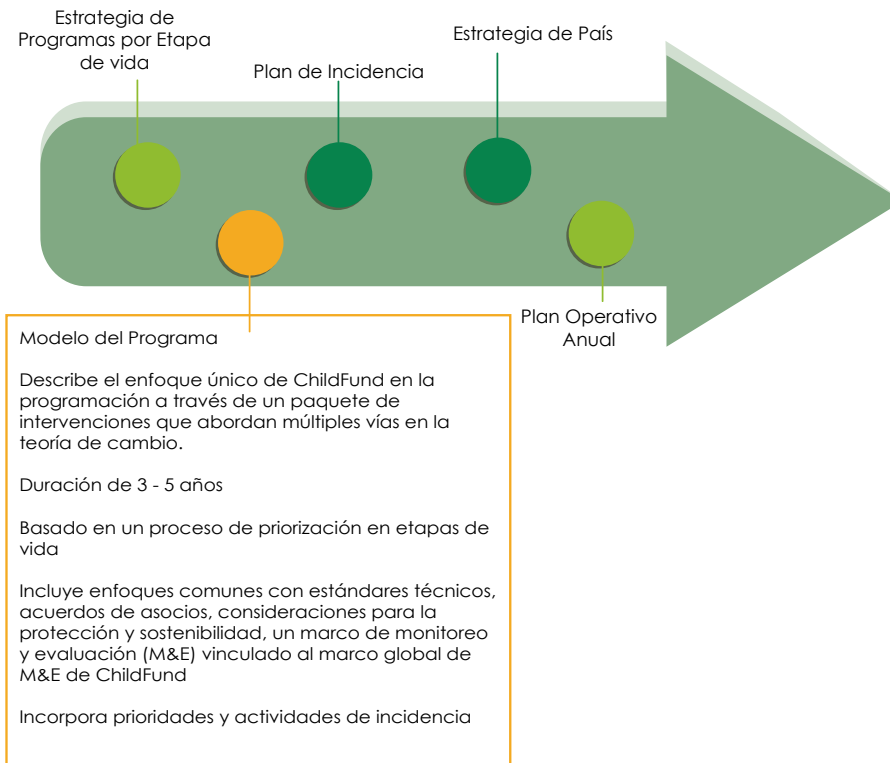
Estrategia de Programas por Etapa de vida

Plan de Incidencia

Estrategia de País

Plan Operativo Anual

Modelo del Programa

Describe el enfoque único de ChildFund en la programación a través de un paquete de intervenciones que abordan múltiples vías en la teoría de cambio.

Duración de 3 - 5 años

Basado en un proceso de priorización en etapas de vida

Incluye enfoques comunes con estándares técnicos, acuerdos de asocios, consideraciones para la protección y sostenibilidad, un marco de monitoreo y evaluación (M&E) vinculado al marco global de M&E de ChildFund

Incorpora prioridades y actividades de incidencia